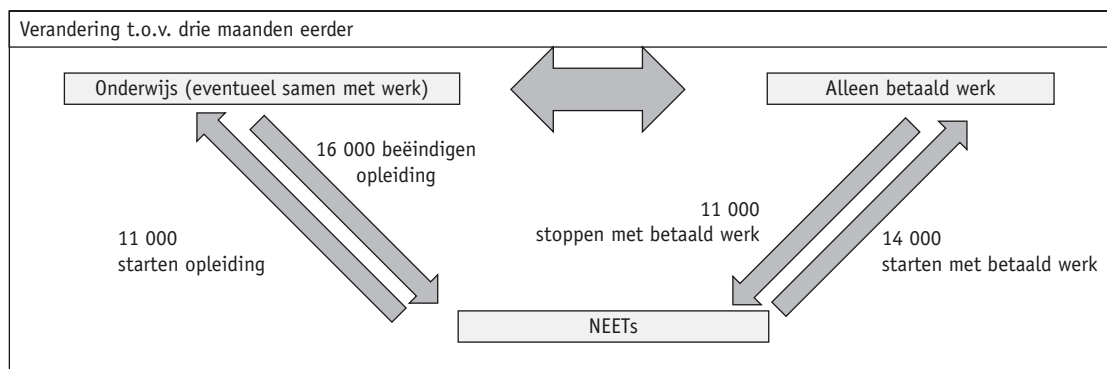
Verandering t.o.v. drie maanden eerder

Onderwijs (eventueel samen met werk)

Alleen betaald werk

16 000 beëindigen opleiding

11 000 starten opleiding

11 000 stoppen met betaald werk

14 000 starten met betaald werk

NEETs